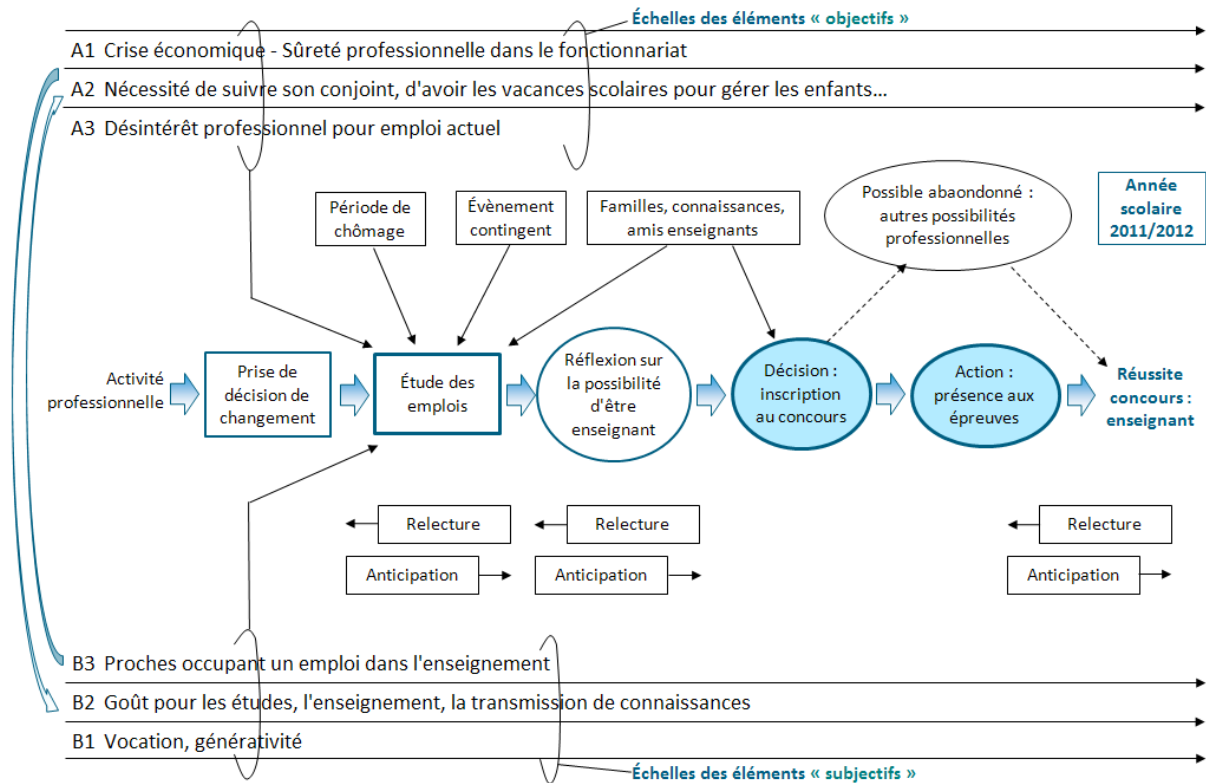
Échelles des éléments « objectifs »

A1 Crise économique - Sûreté professionnelle dans le fonctionnariat

A2 Nécessité de suivre son conjoint, d'avoir les vacances scolaires pour gérer les enfants...

A3 Désintérêt professionnel pour emploi actuel

Période de chômage

Évènement contingent

Familles, connaissances, amis enseignants

Possible abaondonné : autres possibilités professionnelles

Année scolaire 2011/2012

Activité professionnelle

Prise de décision de changement

Étude des emplois

Réflexion sur la possibilité d'être enseignant

Décision : inscription au concours

Action : présence aux épreuves

Réussite concours : enseignant

Relecture

Relecture

Relecture

Anticipation

Anticipation

Anticipation

B3 Proches occupant un emploi dans l'enseignement

B2 Goût pour les études, l'enseignement, la transmission de connaissances

B1 Vocation, générativité

Échelles des éléments « subjectifs »